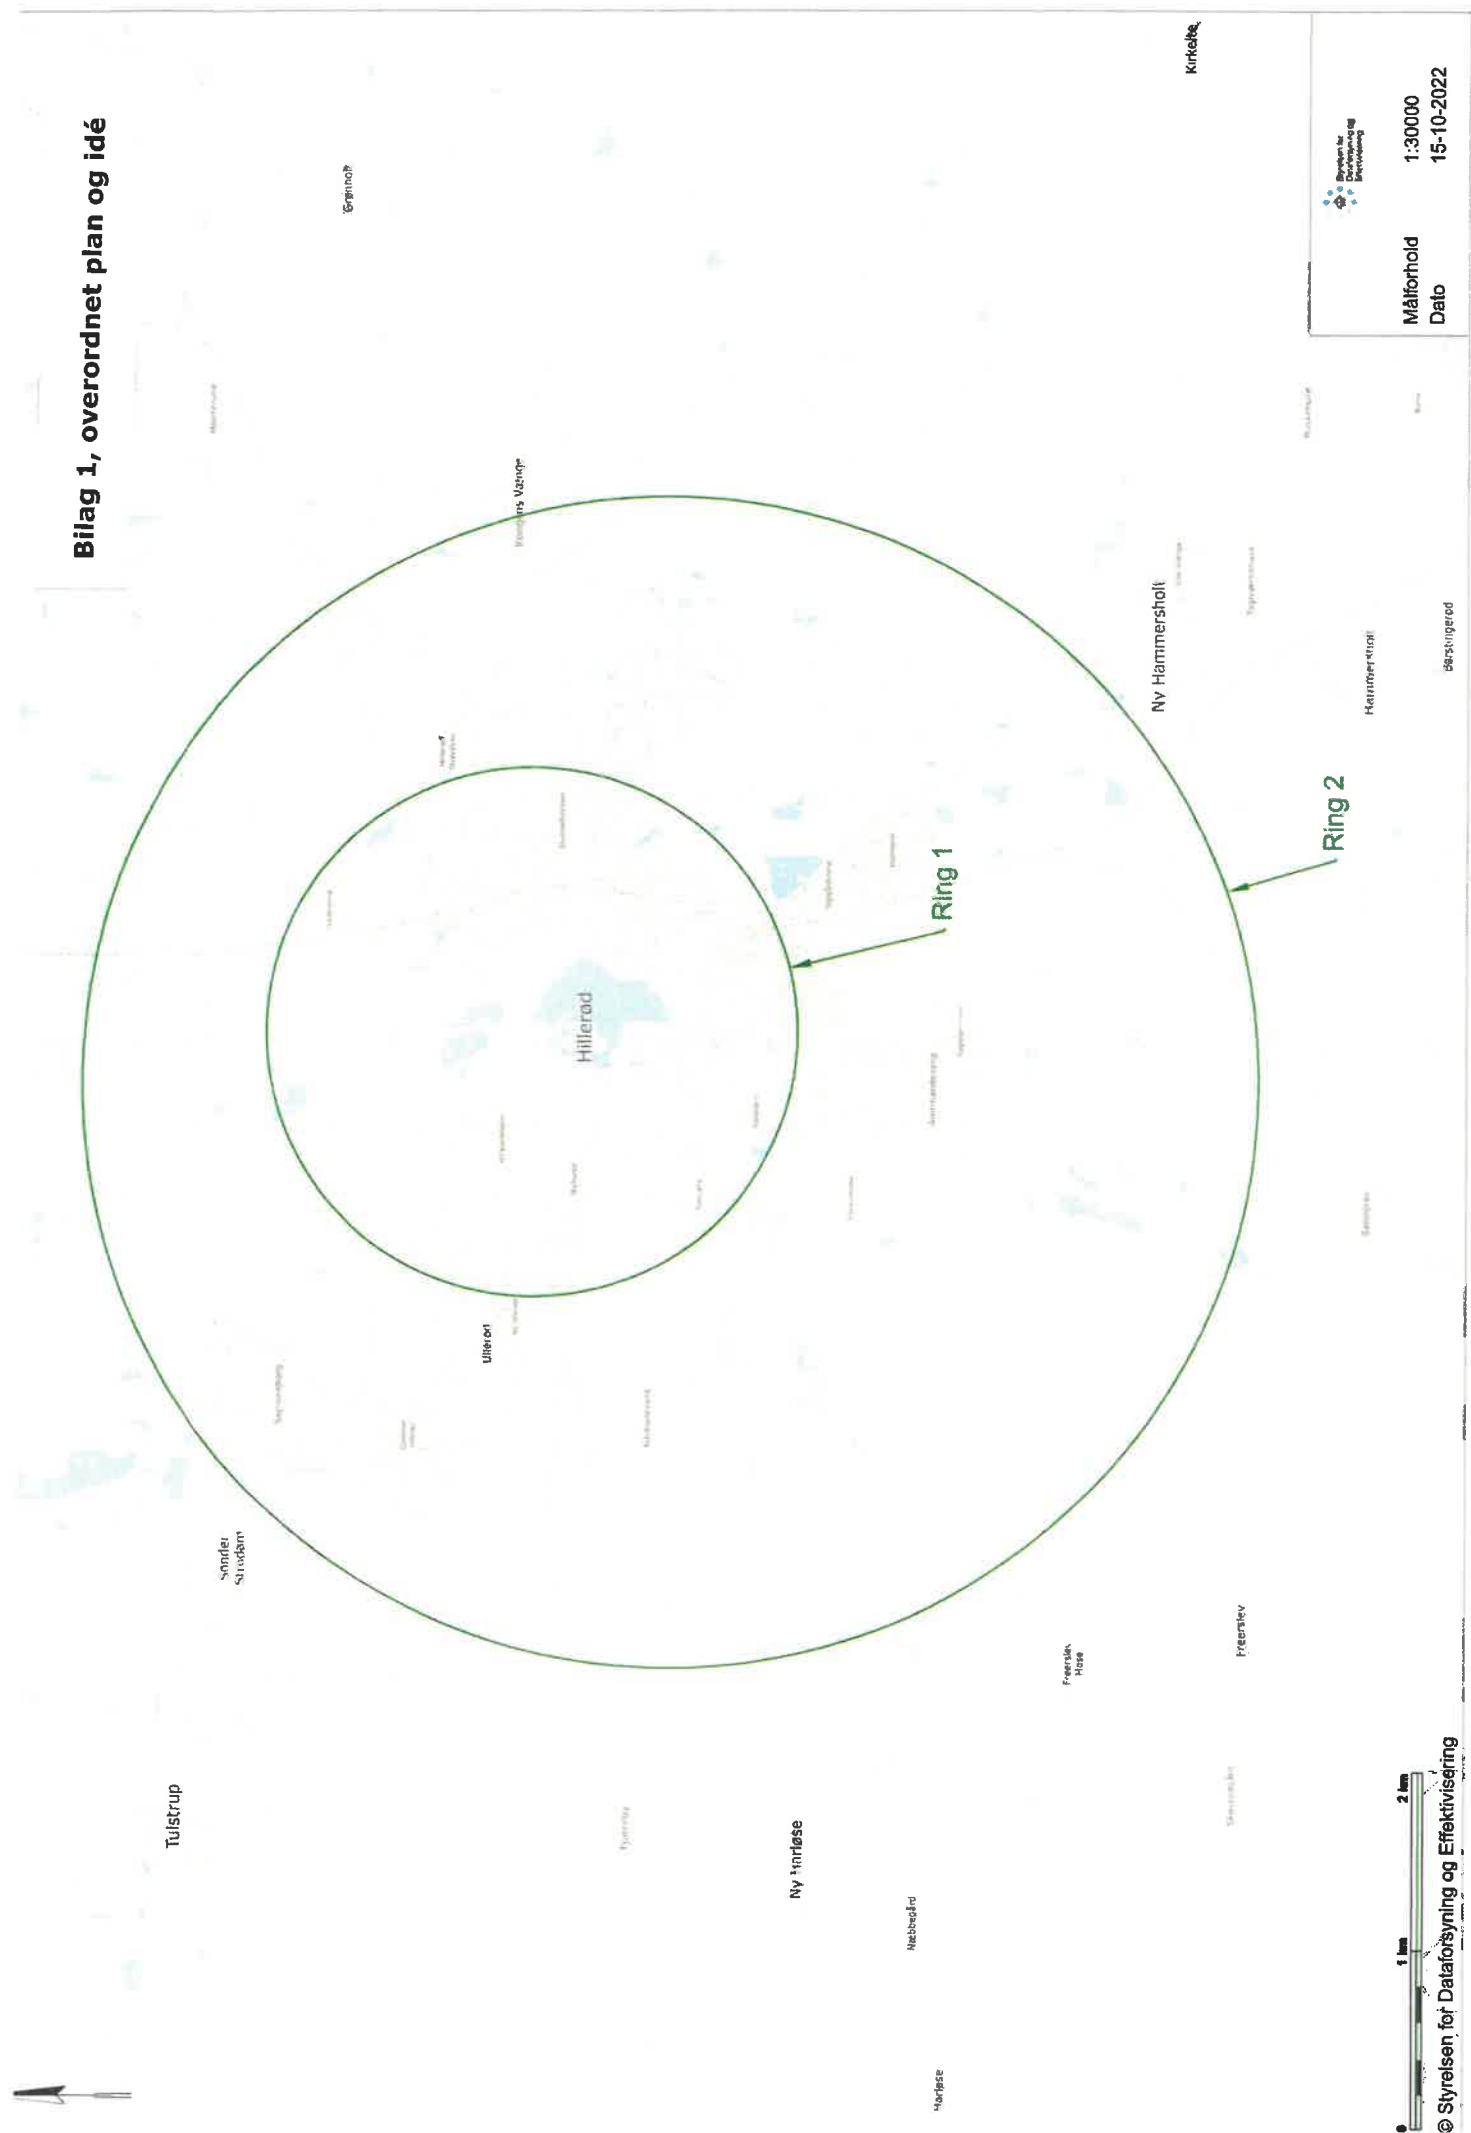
Bilag 1, overordnet plan og idé

Kirkelte

Grønholt

Kongens Vænge

Ny Hammersholt

Hammersholt

Bastrup

Ring 2

Ring 1

Hillerød

Ullerød

Sønder Strødam

Tulstrup

Ny Harløse

Freerslev Hase

Freerslev

Harløse

Målforhold 1:30000
Dato 15-10-2022

0 1 km 2 km

© Styrelsen for Dataforsyning og Effektivisering